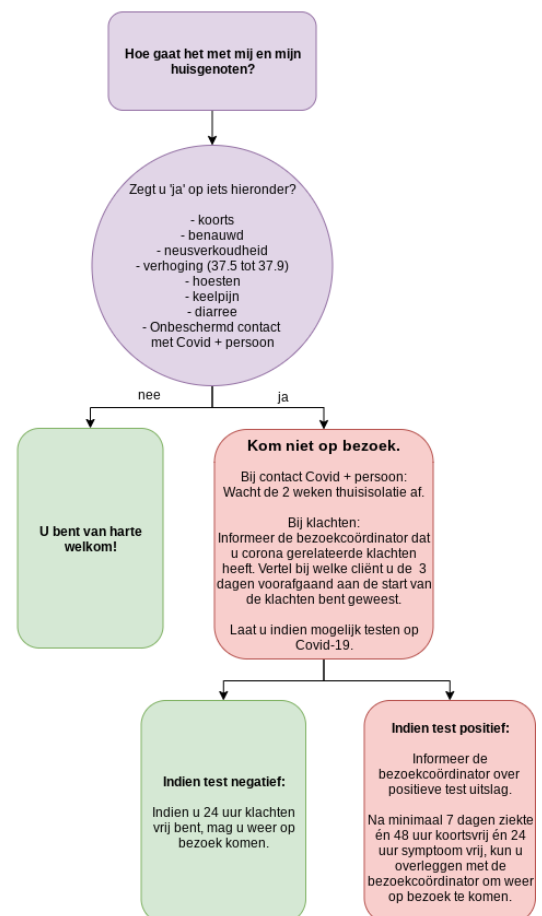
**Hoe gaat het met mij en mijn huisgenoten?**

Zegt u 'ja' op iets hieronder?

- koorts
- benauwd
- neusverkoudheid
- verhoging (37.5 tot 37.9)
- hoesten
- keelpijn
- diarree
- Onbeschermd contact met Covid + persoon

nee

ja

**U bent van harte welkom!**

**Kom niet op bezoek.**

Bij contact Covid + persoon: Wacht de 2 weken thuisisolatie af.

Bij klachten: Informeer de bezoekcoördinator dat u corona gerelateerde klachten heeft. Vertel bij welke cliënt u de 3 dagen voorafgaand aan de start van de klachten bent geweest.

Laat u indien mogelijk testen op Covid-19.

**Indien test negatief:**

Indien u 24 uur klachten vrij bent, mag u weer op bezoek komen.

**Indien test positief:**

Informeer de bezoekcoördinator over positieve test uitslag.

Na minimaal 7 dagen ziekte én 48 uur koortsvrij én 24 uur symptoom vrij, kun u overleggen met de bezoekcoördinator om weer op bezoek te komen.